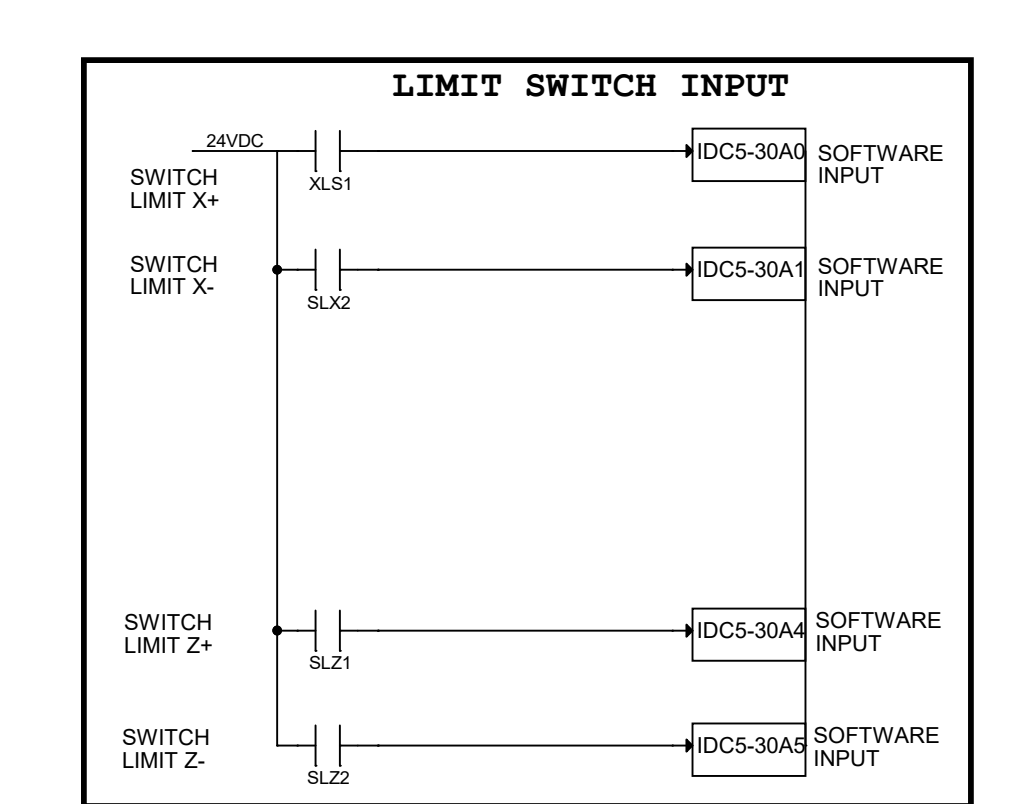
LIMIT SWITCH INPUT

24VDC

SWITCH LIMIT X+

XLS1

IDC5-30A0

SOFTWARE INPUT

SWITCH LIMIT X-

SLX2

IDC5-30A1

SOFTWARE INPUT

SWITCH LIMIT Z+

SLZ1

IDC5-30A4

SOFTWARE INPUT

SWITCH LIMIT Z-

SLZ2

IDC5-30A5

SOFTWARE INPUT